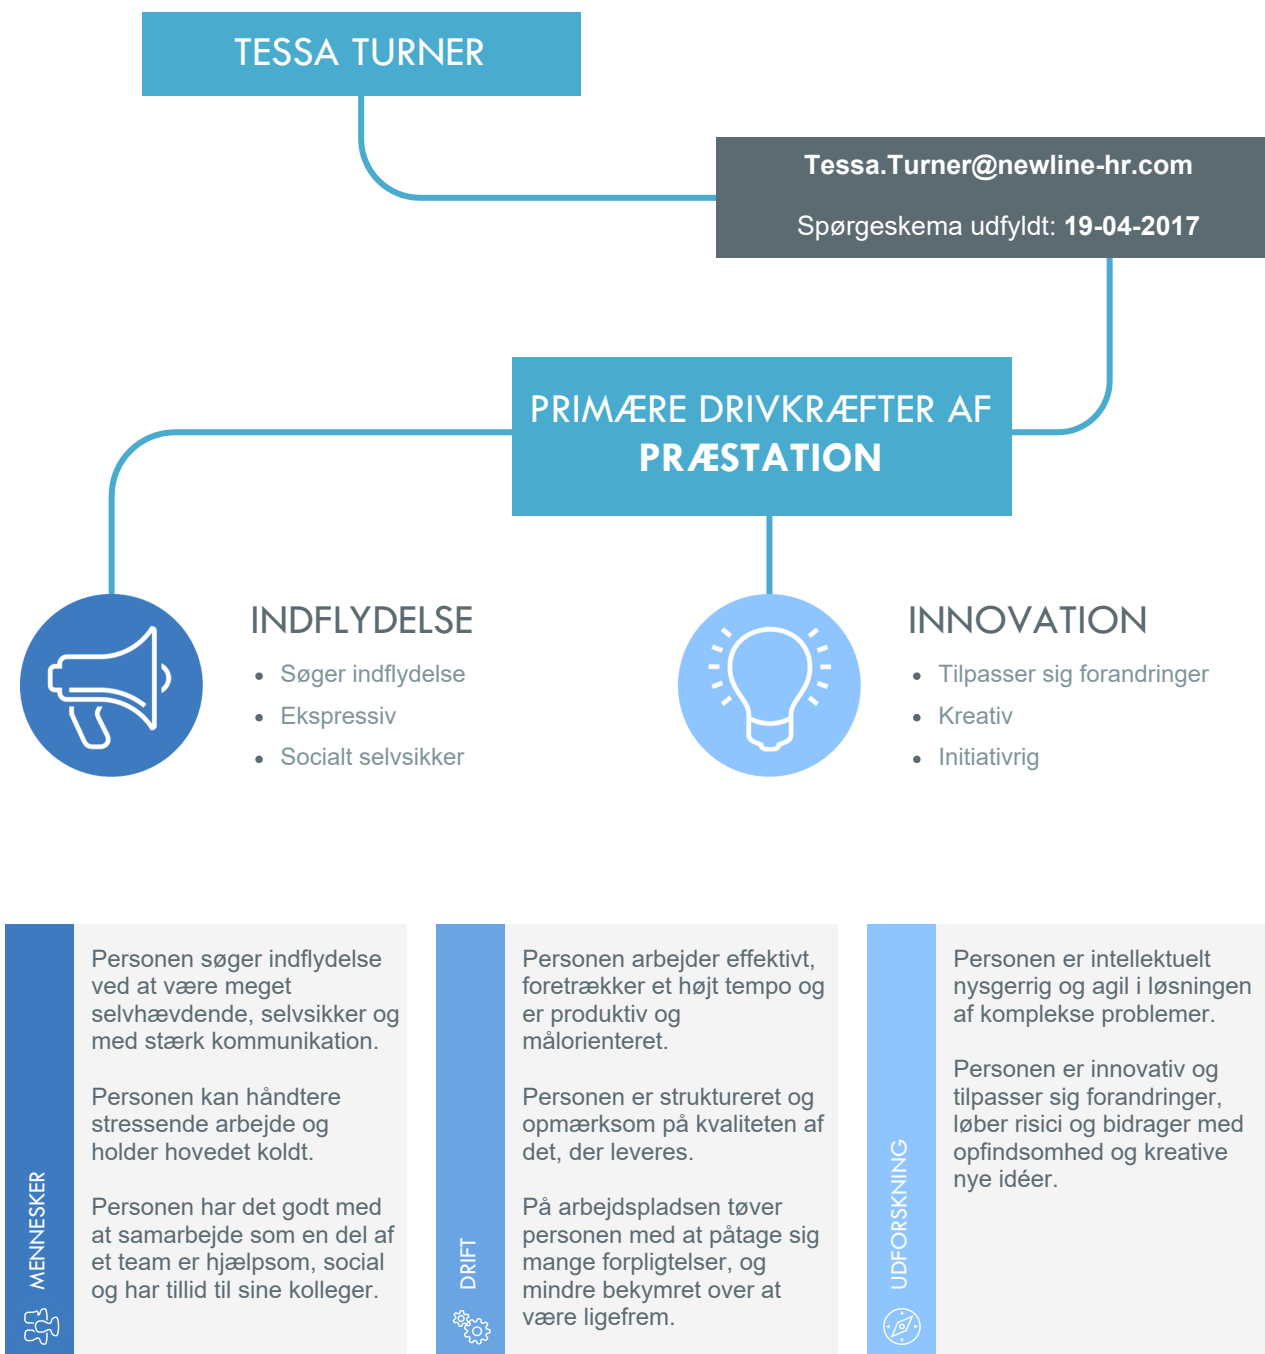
TESSA TURNER

Tessa.Turner@newline-hr.com

Spørgeskema udfyldt: **19-04-2017**

PRIMÆRE DRIVKRÆFTER AF **PRÆSTATION**

INDFLYDELSE

- Søger indflydelse
- Ekspressiv
- Socialt selvsikker

INNOVATION

- Tilpasser sig forandringer
- Kreativ
- Initiativrig

MENNESKER

Personen søger indflydelse ved at være meget selvhævdende, selvsikker og med stærk kommunikation.

Personen kan håndtere stressende arbejde og holder hovedet koldt.

Personen har det godt med at samarbejde som en del af et team er hjælpsom, social og har tillid til sine kolleger.

DRIFT

Personen arbejder effektivt, foretrækker et højt tempo og er produktiv og målorienteret.

Personen er struktureret og opmærksom på kvaliteten af det, der leveres.

På arbejdspladsen tøver personen med at påtage sig mange forpligtelser, og mindre bekymret over at være ligefrem.

UDFORSKNING

Personen er intellektuelt nysgerrig og agil i løsningen af komplekse problemer.

Personen er innovativ og tilpasser sig forandringer, løber risici og bidrager med opfindsomhed og kreative nye idéer.